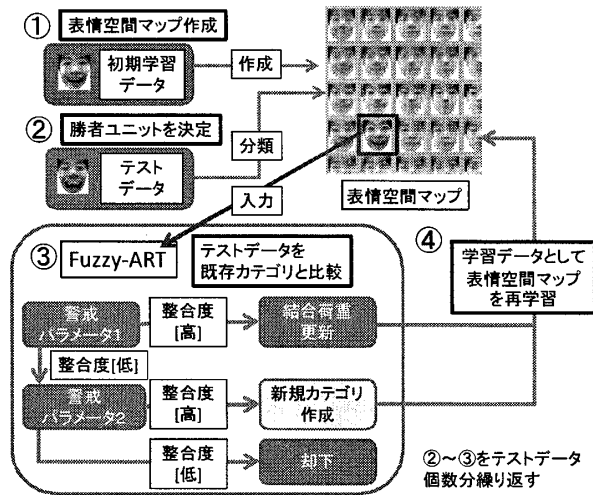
① 表情空間マップ作成

初期学習データ

作成

② 勝者ユニットを決定

テストデータ

分類

表情空間マップ

入力

③ Fuzzy-ART

テストデータを既存カテゴリと比較

④

学習データとして表情空間マップを再学習

警戒パラメータ1

整合度[高]

結合荷重更新

整合度[低]

警戒パラメータ2

整合度[高]

新規カテゴリ作成

整合度[低]

却下

②～③をテストデータ個数分繰り返す